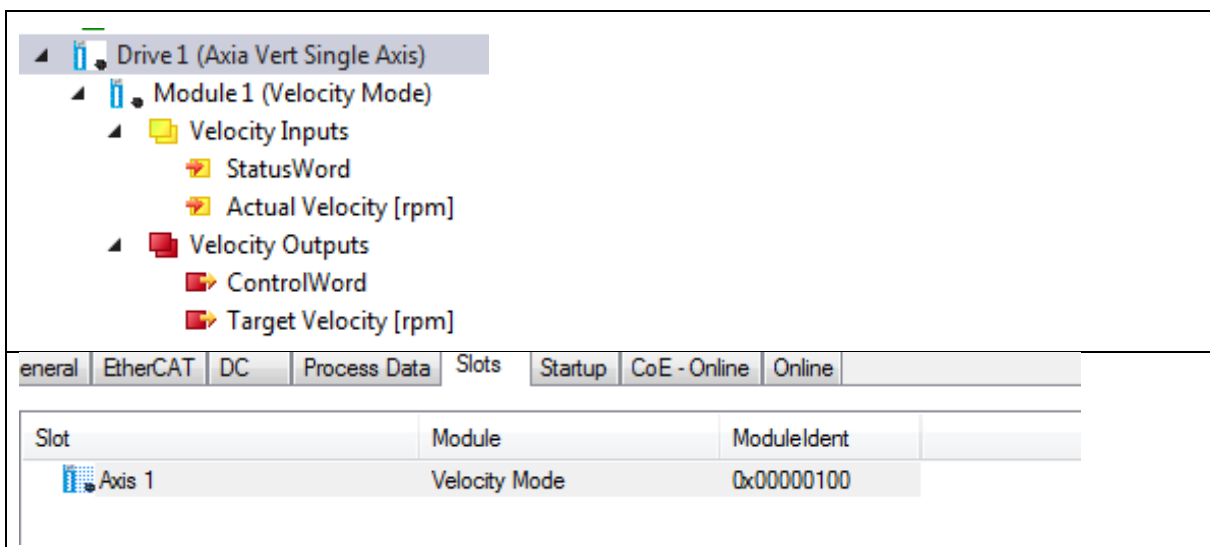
Drive 1 (Axia Vert Single Axis)
Module 1 (Velocity Mode)
Velocity Inputs
StatusWord
Actual Velocity [rpm]
Velocity Outputs
ControlWord
Target Velocity [rpm]

eneral | EtherCAT | DC | Process Data | Slots | Startup | CoE - Online | Online

| Slot | Module | ModuleIdent |
|---|---|---|
| Axis 1 | Velocity Mode | 0x00000100 |